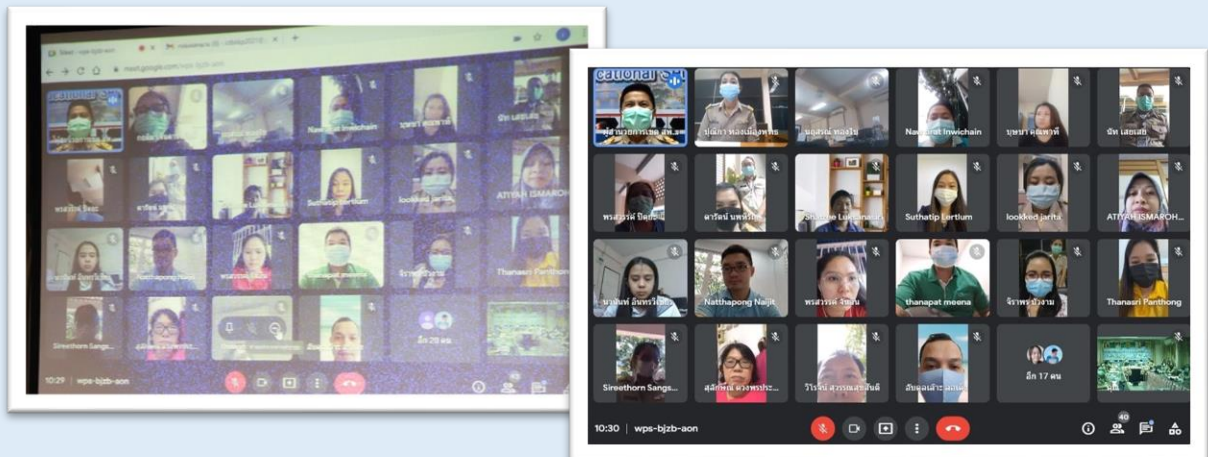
Meet - wps-bjzb-aon

meet.google.com/wps-bjzb-aon

Natthapong Naijit

Sireethorn Sangs

Thanasri Panthong

อีก 29 คน

10:29 | wps-bjzb-aon

cational

ศูนย์ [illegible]

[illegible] ทองเมืองหลวง

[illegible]

Nantarat Inwichain

บุษบา คนพวที

นิพ เสยเสย

พรสวรรค์ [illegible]

ดารัตน์ นพทัย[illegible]

Shamie Lu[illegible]

Suthatip Lertlum

lookked jarita

ATIYAH ISMAROH

นาฏนันท์ อินทรวิไช

Natthapong Naijit

พรสวรรค์ จินนิน

thanapat meena

จิราพร บัวงาม

Thanasri Panthong

Sireethorn Sangs

สุลักษณ์ ดวงพรประ

วิไรรัตน์ สุวรรณเศรษฐ์ศันติ

อับดุลเลาะ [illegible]

อีก 17 คน

10:30 | wps-bjzb-aon

40